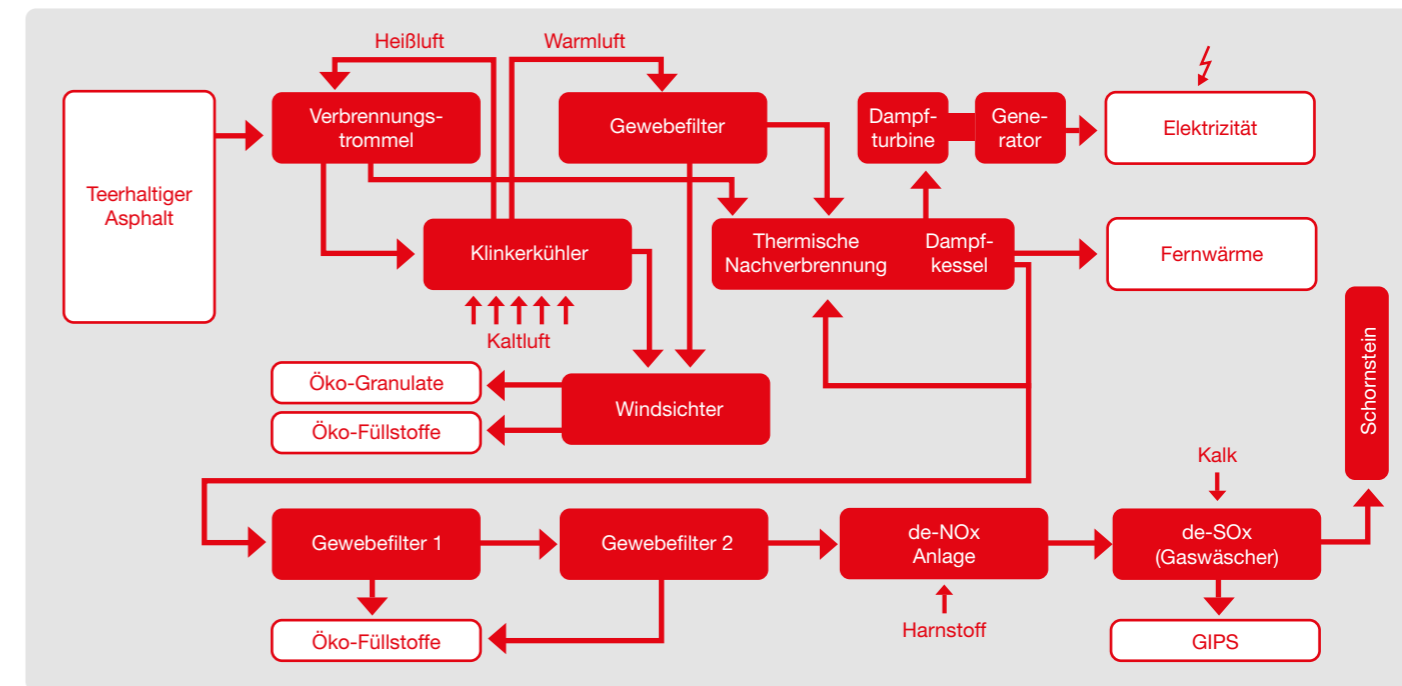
Heißluft

Warmluft

Teerhaltiger Asphalt

Verbrennungstrommel

Gewebefilter

Dampfturbine

Generator

Elektrizität

Klinkerkühler

Thermische Nachverbrennung

Dampfkessel

Fernwärme

Kaltluft

Öko-Granulate

Öko-Füllstoffe

Windsichter

Schornstein

Kalk

Gewebefilter 1

Gewebefilter 2

de-NOx Anlage

de-SOx (Gaswäscher)

Öko-Füllstoffe

Harnstoff

GIPS